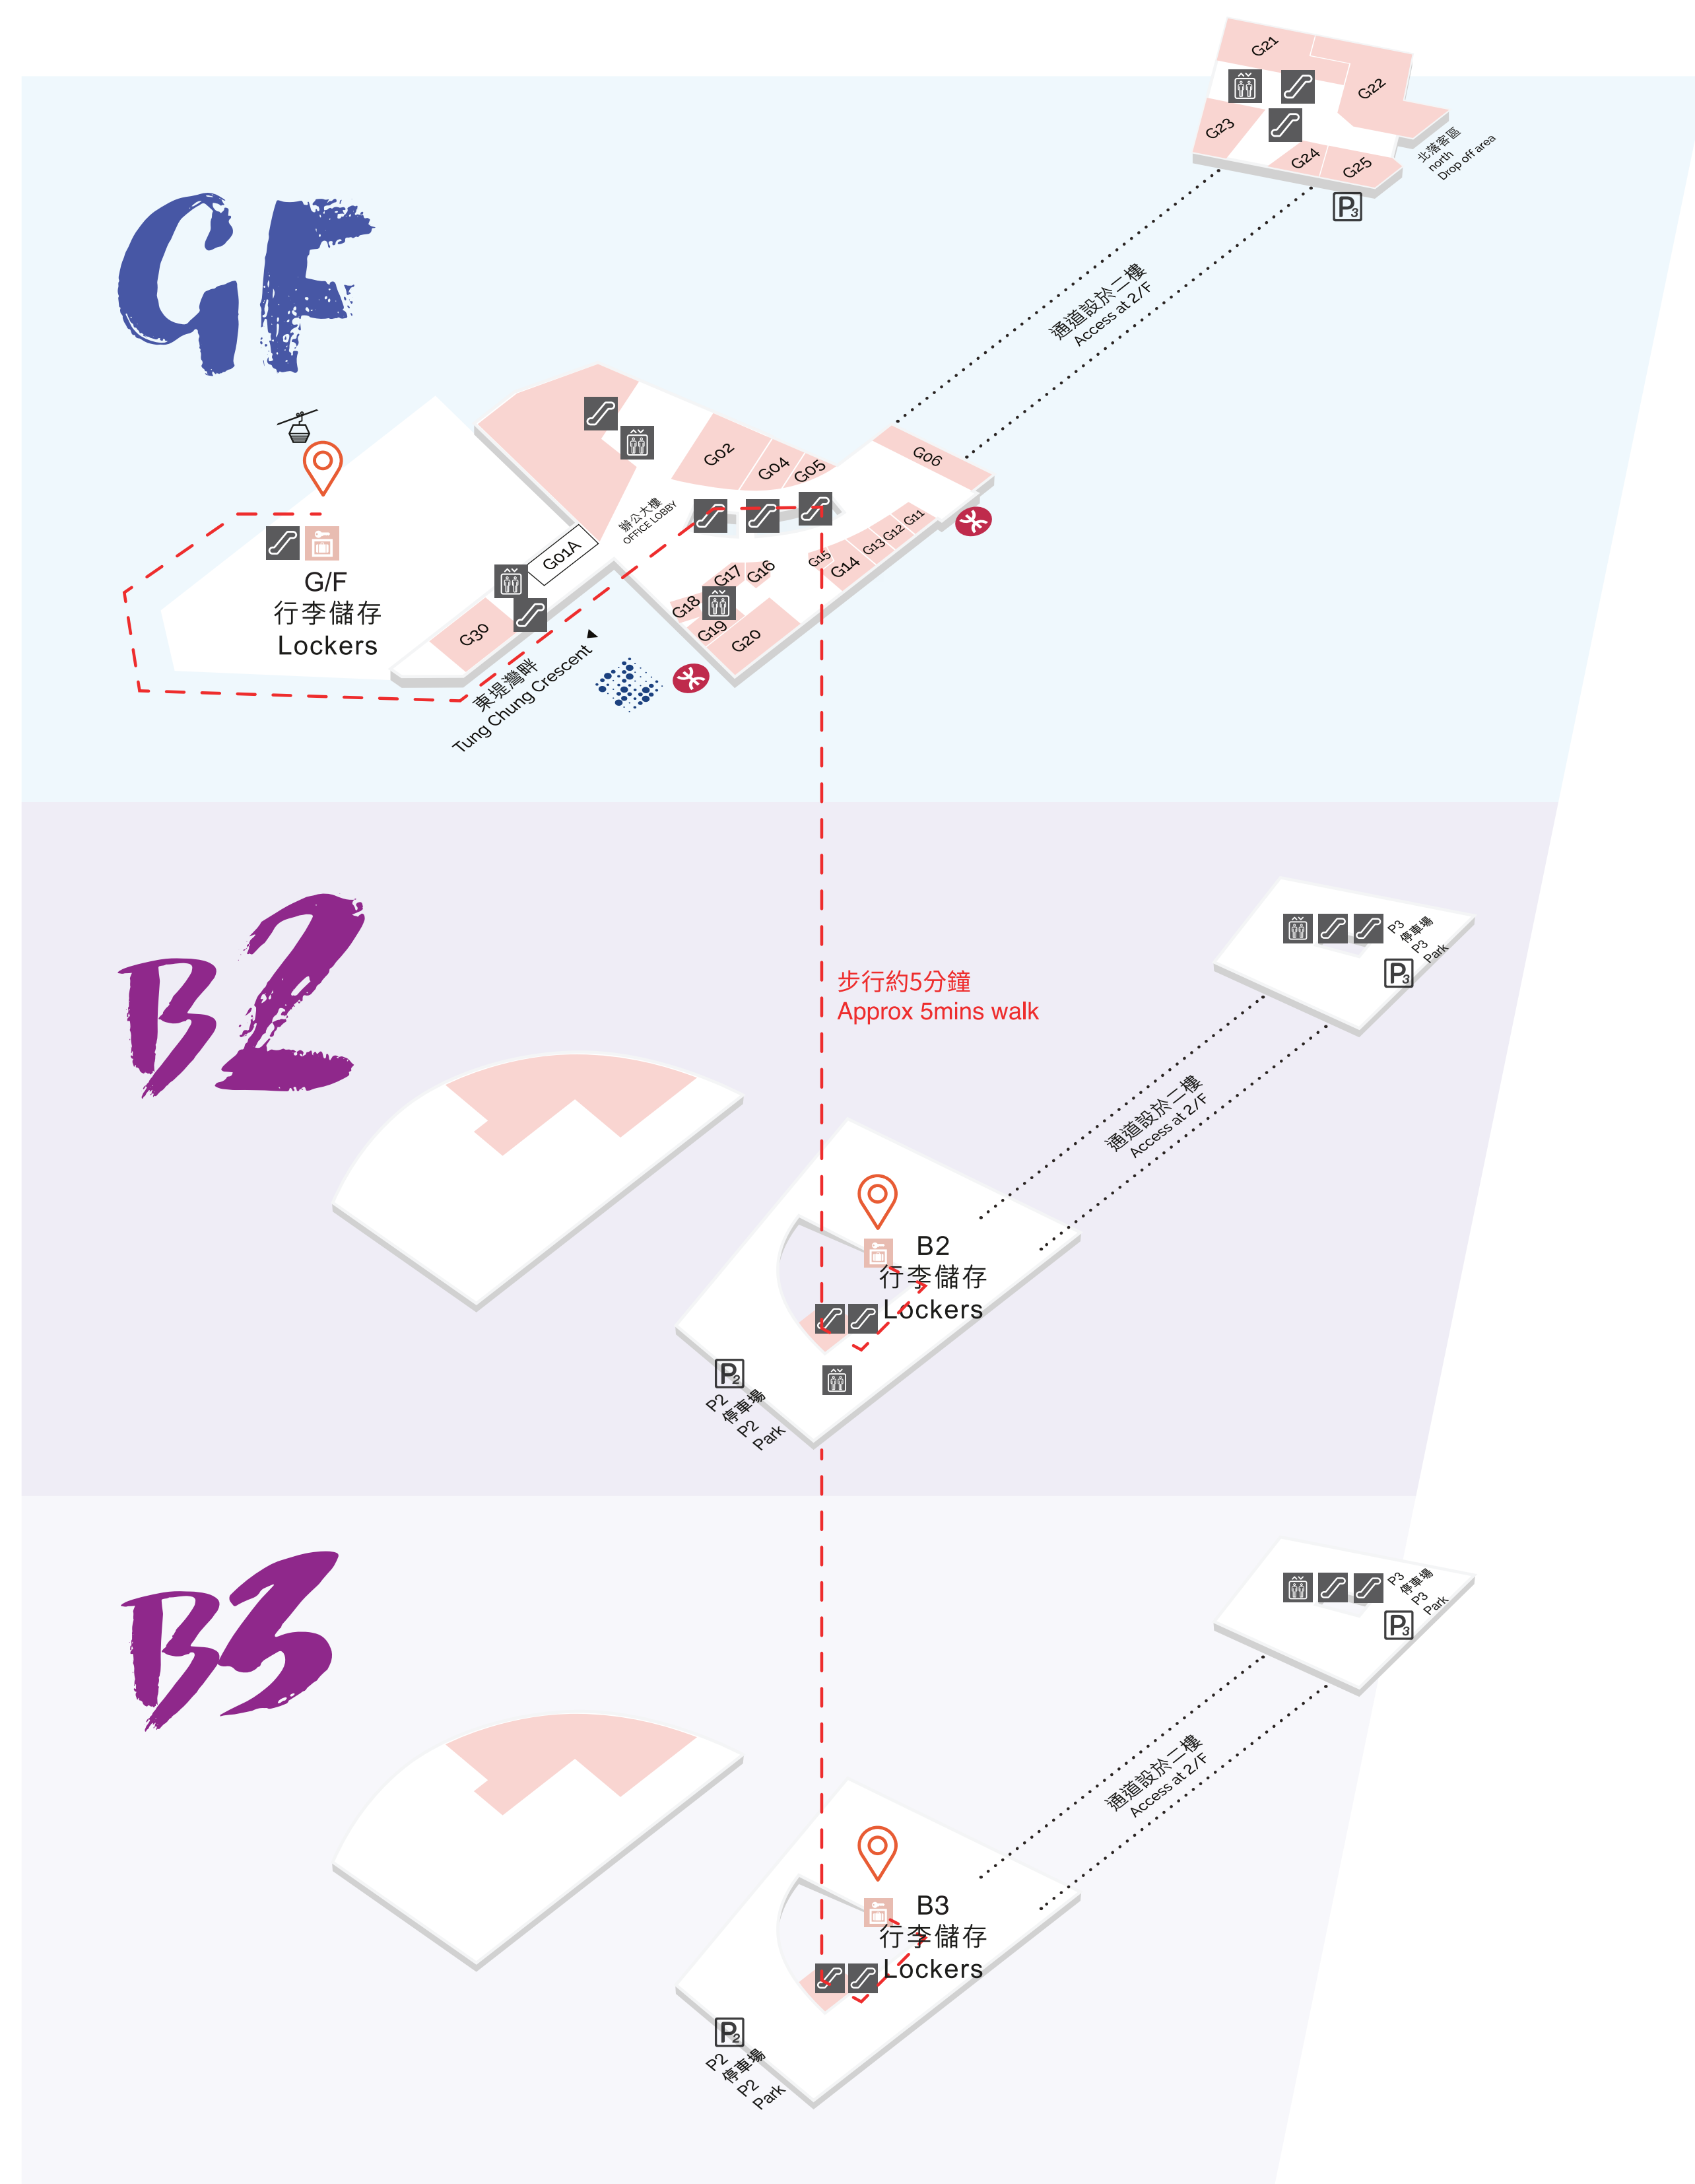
GF

G21
G22
G23
G24
G25
北落客區
north
Drop off area
$P_3$

通道設於二樓
Access at 2/F

G02
G04
G05
G06
辦公大樓
OFFICE LOBBY
G01A
G30
G17
G16
G15
G14
G13
G12
G11
G18
G19
G20

G/F
行李儲存
Lockers

東堤灣畔
Tung Chung Crescent

B2

步行約5分鐘
Approx 5mins walk

P3
停車場
P3
Park
$P_3$

通道設於二樓
Access at 2/F

B2
行李儲存
Lockers

$P_2$
P2
停車場
P2
Park

B3

P3
停車場
P3
Park
$P_3$

通道設於二樓
Access at 2/F

B3
行李儲存
Lockers

$P_2$
P2
停車場
P2
Park